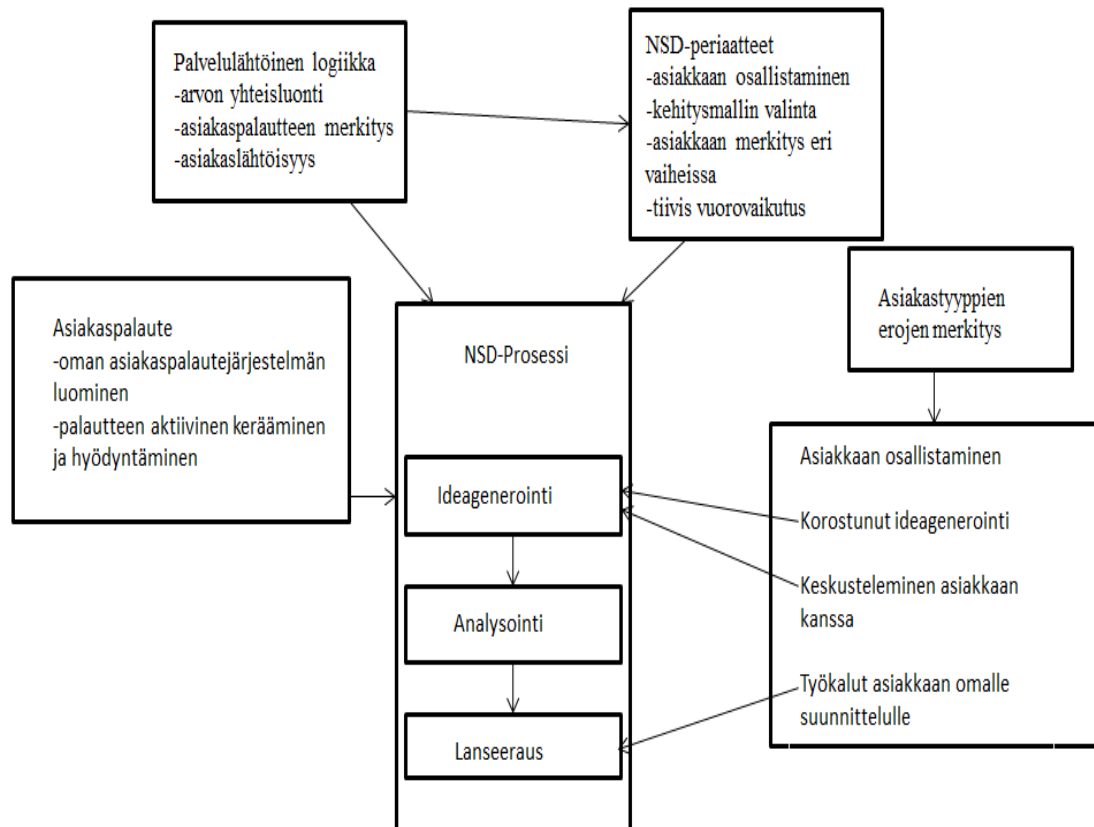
Palvelulähtöinen logiikka
-arvon yhteisluonti
-asiakaspalautteen merkitys
-asiakaslähtöisyys

NSD-periaatteet
-asiakkaan osallistaminen
-kehitysmallin valinta
-asiakkaan merkitys eri vaiheissa
-tiivis vuorovaikutus

Asiakaspalaute
-oman asiakaspalautejärjestelmän luominen
-palautteen aktiivinen kerääminen ja hyödyntäminen

NSD-Prosessi

Ideagenerointi

Analysointi

Lanseeraus

Asiakastyyppien erojen merkitys

Asiakkaan osallistaminen

Korostunut ideagenerointi

Keskusteleminen asiakkaan kanssa

Työkalut asiakkaan omalle suunnittelulle